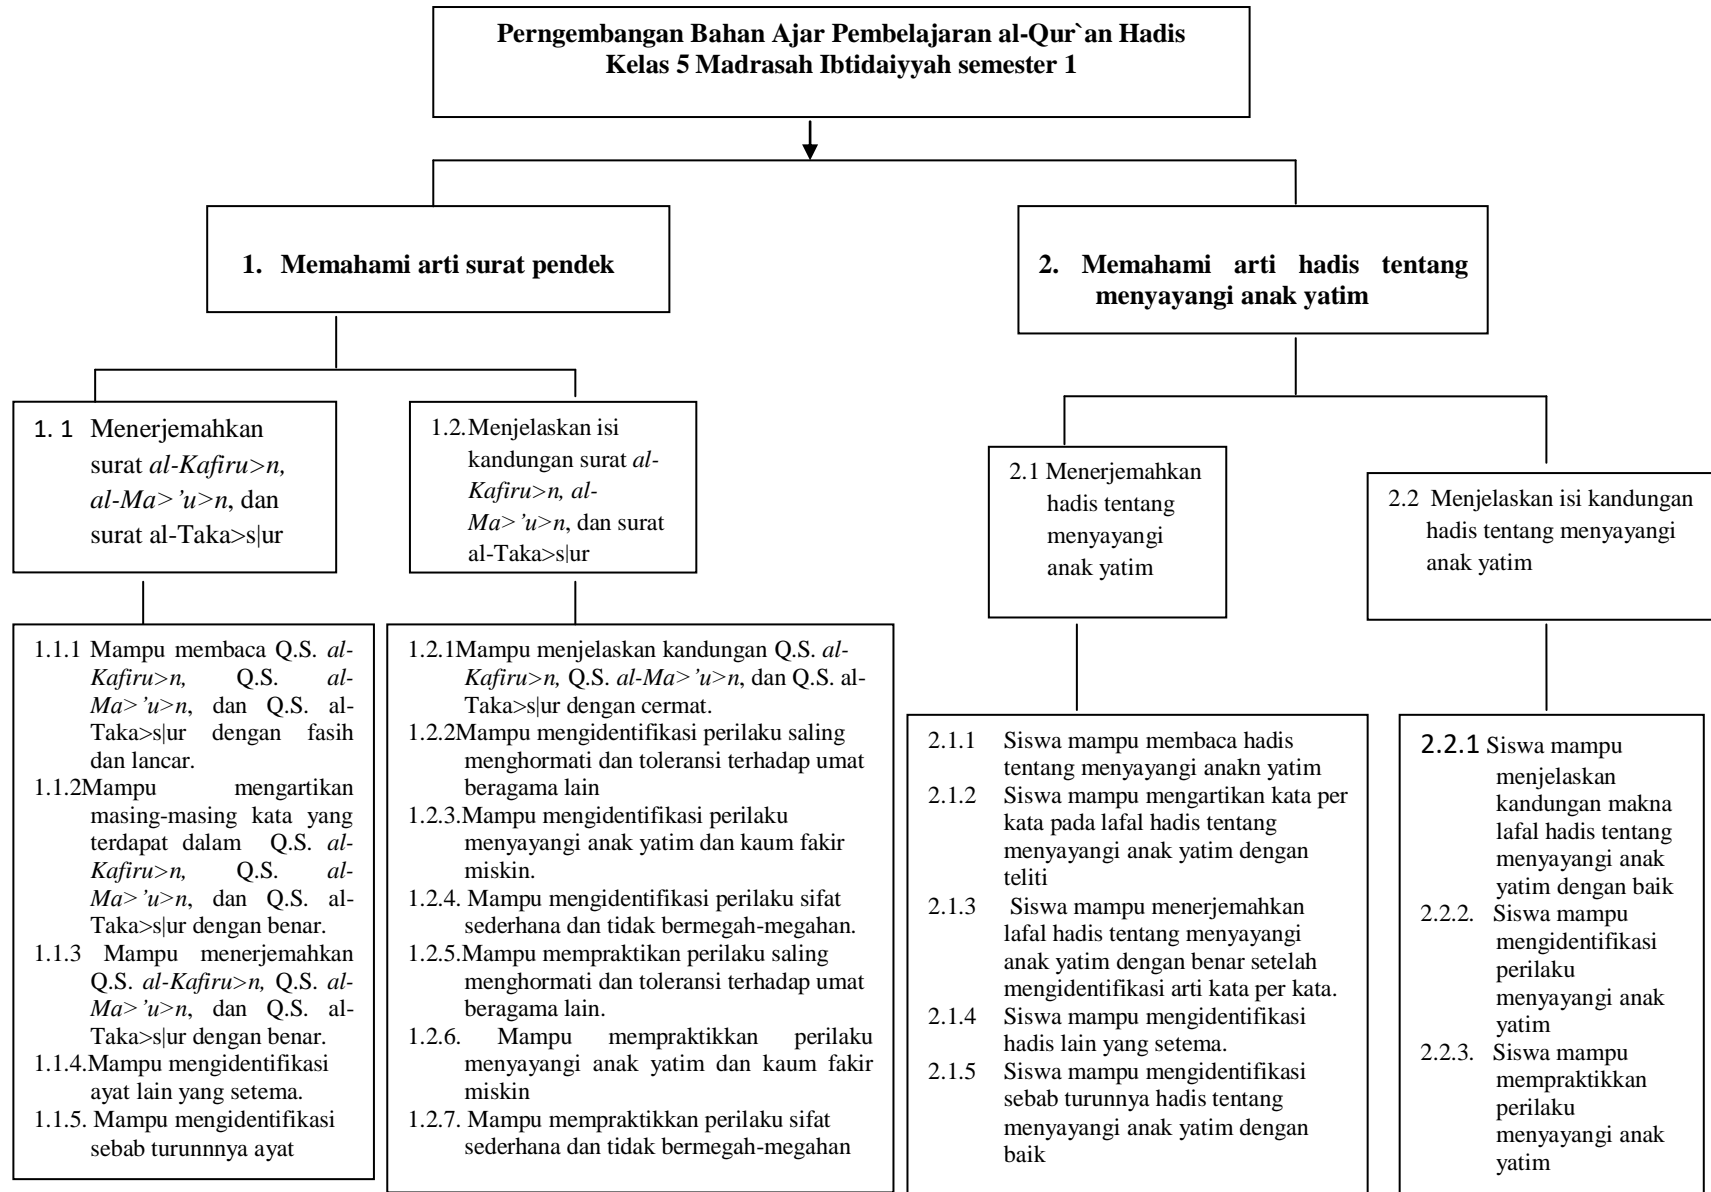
**Perngembangan Bahan Ajar Pembelajaran al-Qur`an Hadis Kelas 5 Madrasah Ibtidaiyyah semester 1**

**1. Memahami arti surat pendek**

**2. Memahami arti hadis tentang menyayangi anak yatim**

1. 1 Menerjemahkan surat *al-Kafiru>n, al-Ma>'u>n*, dan surat al-Taka>s|ur

1.2. Menjelaskan isi kandungan surat *al-Kafiru>n, al-Ma>'u>n*, dan surat al-Taka>s|ur

2.1 Menerjemahkan hadis tentang menyayangi anak yatim

2.2 Menjelaskan isi kandungan hadis tentang menyayangi anak yatim

1.1.1 Mampu membaca Q.S. *al-Kafiru>n,* Q.S. *al-Ma>'u>n*, dan Q.S. al-Taka>s|ur dengan fasih dan lancar.
1.1.2 Mampu mengartikan masing-masing kata yang terdapat dalam Q.S. *al-Kafiru>n,* Q.S. *al-Ma>'u>n*, dan Q.S. al-Taka>s|ur dengan benar.
1.1.3 Mampu menerjemahkan Q.S. *al-Kafiru>n,* Q.S. *al-Ma>'u>n*, dan Q.S. al-Taka>s|ur dengan benar.
1.1.4. Mampu mengidentifikasi ayat lain yang setema.
1.1.5. Mampu mengidentifikasi sebab turunnnya ayat

1.2.1 Mampu menjelaskan kandungan Q.S. *al-Kafiru>n,* Q.S. *al-Ma>'u>n*, dan Q.S. al-Taka>s|ur dengan cermat.
1.2.2 Mampu mengidentifikasi perilaku saling menghormati dan toleransi terhadap umat beragama lain
1.2.3. Mampu mengidentifikasi perilaku menyayangi anak yatim dan kaum fakir miskin.
1.2.4. Mampu mengidentifikasi perilaku sifat sederhana dan tidak bermegah-megahan.
1.2.5. Mampu mempraktikan perilaku saling menghormati dan toleransi terhadap umat beragama lain.
1.2.6. Mampu mempraktikkan perilaku menyayangi anak yatim dan kaum fakir miskin
1.2.7. Mampu mempraktikkan perilaku sifat sederhana dan tidak bermegah-megahan

2.1.1 Siswa mampu membaca hadis tentang menyayangi anakn yatim
2.1.2 Siswa mampu mengartikan kata per kata pada lafal hadis tentang menyayangi anak yatim dengan teliti
2.1.3 Siswa mampu menerjemahkan lafal hadis tentang menyayangi anak yatim dengan benar setelah mengidentifikasi arti kata per kata.
2.1.4 Siswa mampu mengidentifikasi hadis lain yang setema.
2.1.5 Siswa mampu mengidentifikasi sebab turunnya hadis tentang menyayangi anak yatim dengan baik

2.2.1 Siswa mampu menjelaskan kandungan makna lafal hadis tentang menyayangi anak yatim dengan baik
2.2.2. Siswa mampu mengidentifikasi perilaku menyayangi anak yatim
2.2.3. Siswa mampu mempraktikkan perilaku menyayangi anak yatim